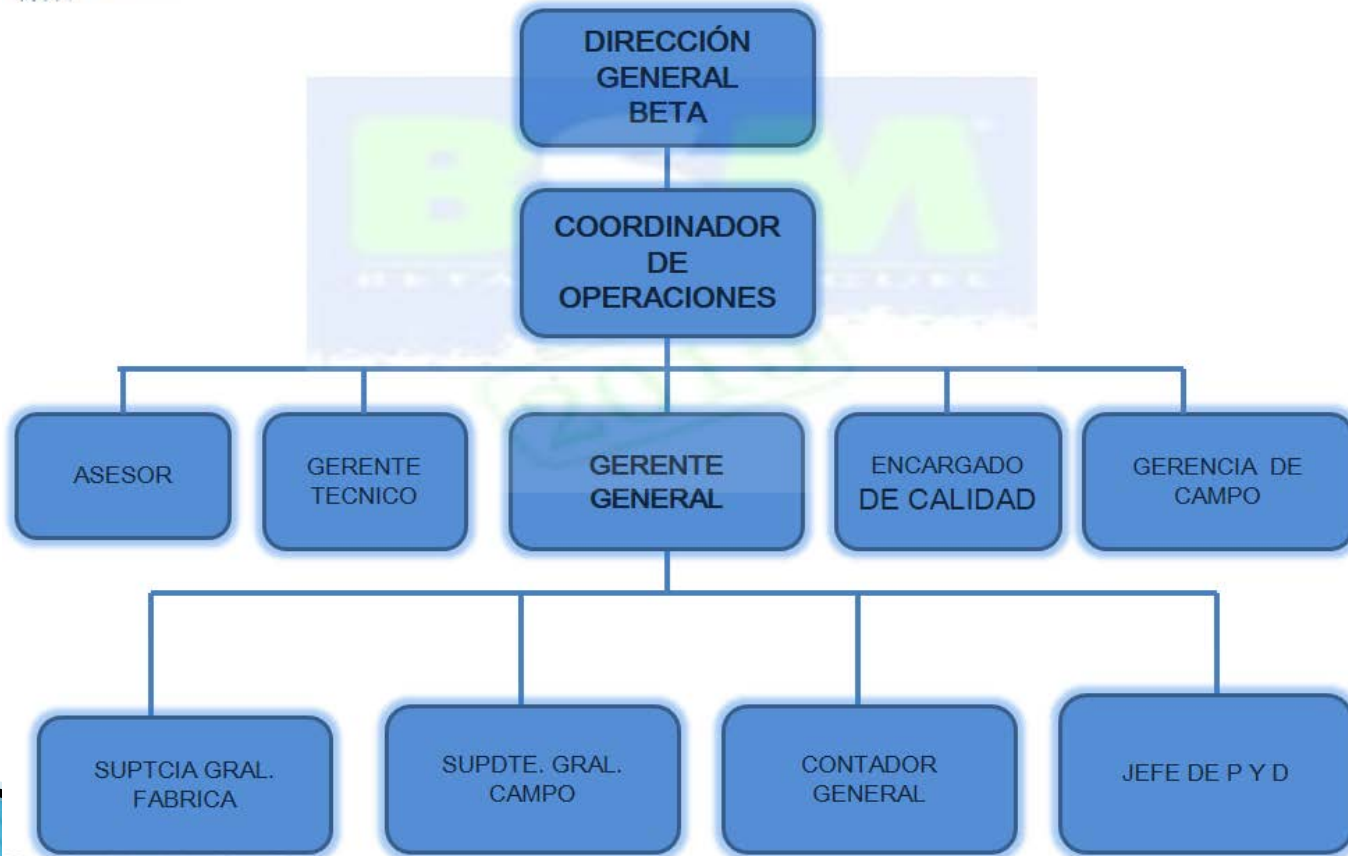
DIRECCIÓN GENERAL BETA

COORDINADOR DE OPERACIONES

ASESOR

GERENTE TECNICO

GERENTE GENERAL

ENCARGADO DE CALIDAD

GERENCIA DE CAMPO

SUPTCIA GRAL. FABRICA

SUPDTE. GRAL. CAMPO

CONTADOR GENERAL

JEFE DE P Y D